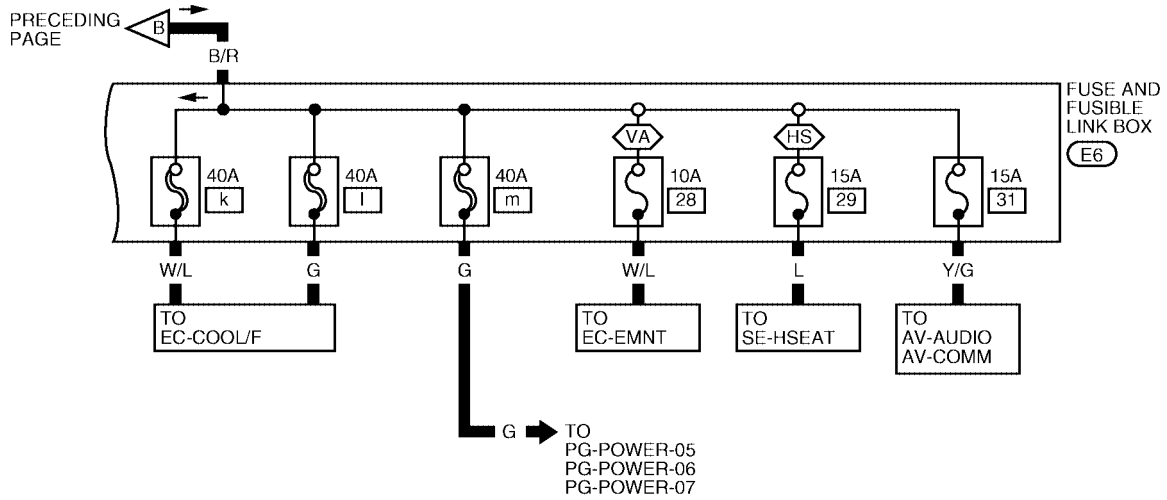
PRECEDING PAGE

B

B/R

FUSE AND FUSIBLE LINK BOX

E6

40A
k

40A
l

40A
m

VA

10A
28

HS

15A
29

15A
31

W/L

G

G

W/L

L

Y/G

TO
EC-COOL/F

TO
EC-EMNT

TO
SE-HSEAT

TO
AV-AUDIO
AV-COMM

G

TO
PG-POWER-05
PG-POWER-06
PG-POWER-07